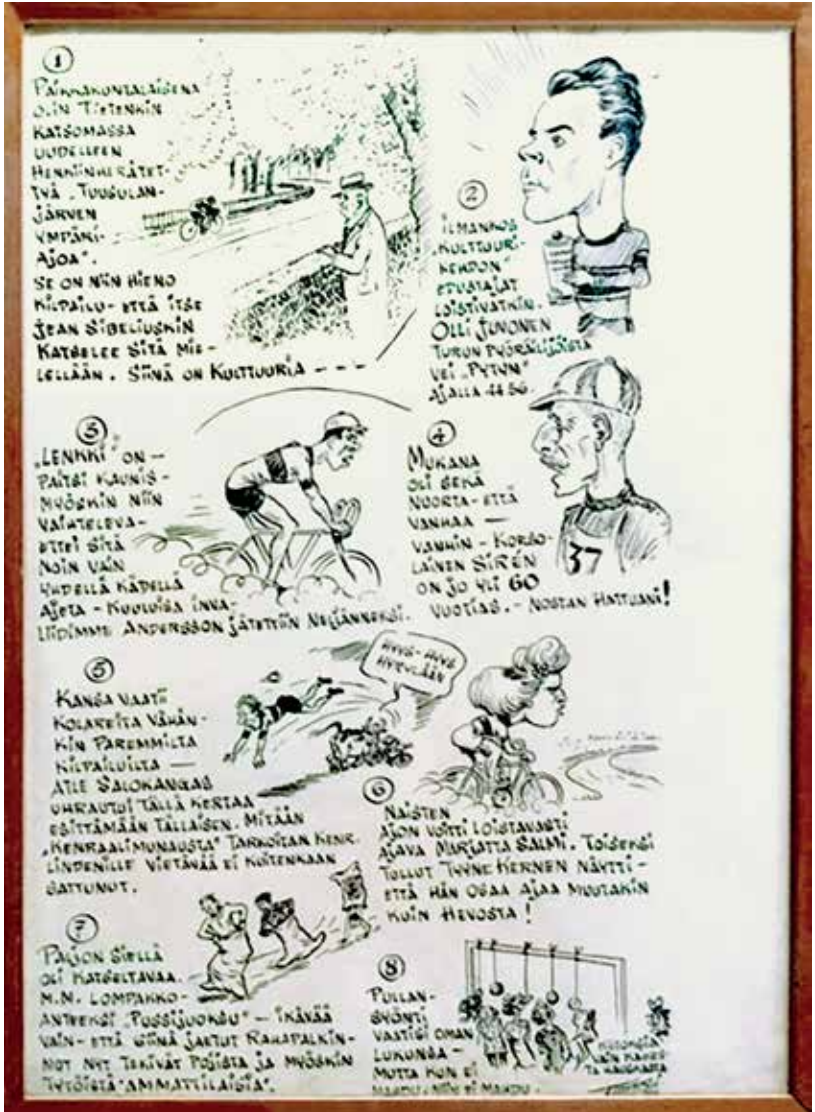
①
PÄÄMAKONTALAISENA OLIN TIETENKIN KATSOMASSA UUDELLEEN HENKIINHERÄTET- TYÄ „TUUSULANJÄRVEN YMPÄRIAJOA". SE ON NIIN HIENO KILPAILU - ETTÄ ITSE JEAN SIBELIUSKIN KATSELEE SITÄ MIELELLÄÄN. SIINÄ ON KULTTUURIA - - -

②
ILMANOS KULTTUURIKENTON" EDUSTAJAT LOISTIVATKIN. OLLI JUNONEN TURUN PYÖRÄILIJÖISTÄ VEI „PYTYN" AJALLA 44.56.

③
„LENKKI" ON - PAITSI KAUNIS - MYÖSKIN NIIN VAIHTELEVA - ETTEI SITÄ NOIN VAIN YHDELLÄ KÄDELLÄ AJETA - KUULUISA INVALIIDIMME ANDERSSON JÄTETTIIN NELJÄNNEKSI.

④
MUKANA OLI SEKÄ NUORTA - ETTÄ VANHAA - VANHIN - KORSOLAINEN SIRÉN ON JO YLI 60 VUOTIAS. - NOSTAN HATTUANI!

37

⑤
KANSA VAATII KOLAREITA VÄHÄNKIN PAREMMILTA KILPAILUILTA - ATLE SALOKANGAS UHRAUTUI TÄLLÄ KERTAA ESITTÄMÄÄN TÄLLAISEN. MITÄÄN „KENRAALIMUNAUSTA" TARKOITAN KENR. LINDENILLE VIETÄNÄÄ EI KUITENKAAN SATTUNUT.

HYVÄ - AIVA HYVÄLÄIN

⑥
NAISTEN AJON VOITTI LOISTAVASTI AJAVA MARJATTA SALMI. TOISEKSI TULLUT TYYNE KERNEN NÄYTTI - ETTÄ HÄN OSAA AJAA MUUTAKIN KUIN HEVOSTA!

⑦
PALJON SIELLÄ OLI KATSELTAVAA. M.M. LOMPAKKOANTEEKSI „POSSIJUOKSU" - IKÄVÄÄ VAIN - ETTÄ SIINÄ SATTUI RAHATALKINNOT NYT TEKIVÄT POJISTA JA MYÖSKIN TYTÖISTÄ „AMMATTILAISIA".

⑧
PULLANSYÖNTI VASTISI OMAN LUKUNSA - MUTTA KUN EI MAHDU, NIIN EI MAHDU -

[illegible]